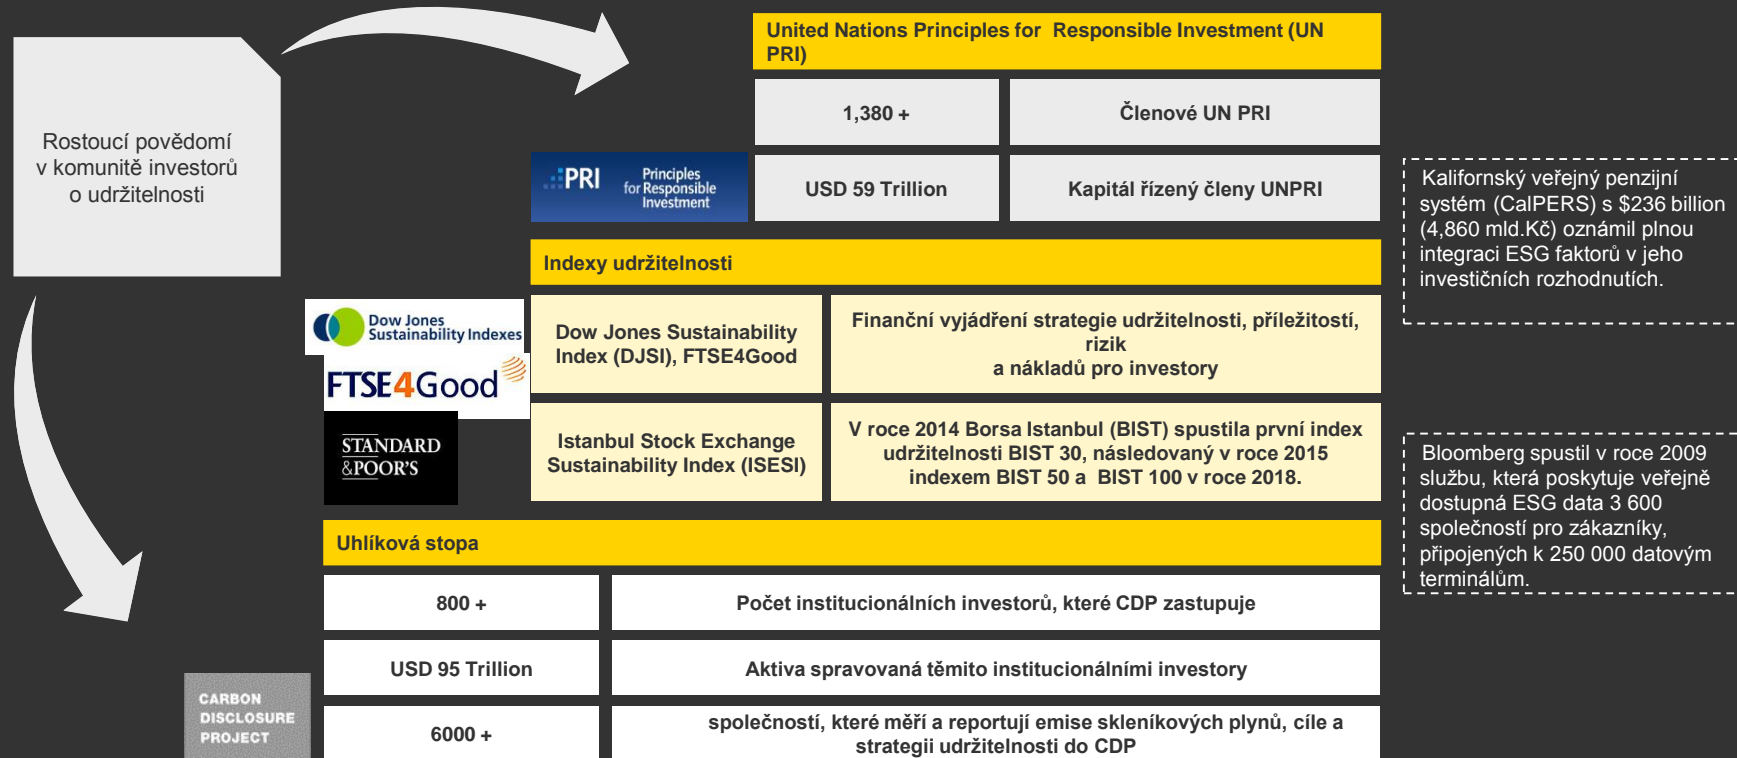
Rostoucí povědomí v komunitě investorů o udržitelnosti

United Nations Principles for Responsible Investment (UN PRI)

| 1,380 + | Členové UN PRI |
|---|---|
| USD 59 Trillion | Kapitál řízený členy UNPRI |

PRI Principles for Responsible Investment

Kalifornský veřejný penzijní systém (CalPERS) s $236 billion (4,860 mld.Kč) oznámil plnou integraci ESG faktorů v jeho investičních rozhodnutích.

Indexy udržitelnosti

Dow Jones Sustainability Indexes

FTSE4Good

STANDARD &POOR'S

| Dow Jones Sustainability Index (DJSI), FTSE4Good | Finanční vyjádření strategie udržitelnosti, příležitostí, rizik a nákladů pro investory |
|---|---|
| Istanbul Stock Exchange Sustainability Index (ISESI) | V roce 2014 Borsa Istanbul (BIST) spustila první index udržitelnosti BIST 30, následovaný v roce 2015 indexem BIST 50 a BIST 100 v roce 2018. |

Bloomberg spustil v roce 2009 službu, která poskytuje veřejně dostupná ESG data 3 600 společností pro zákazníky, připojených k 250 000 datovým terminálům.

Uhlíková stopa

| 800 + | Počet institucionálních investorů, které CDP zastupuje |
|---|---|
| USD 95 Trillion | Aktiva spravovaná těmito institucionálními investory |
| 6000 + | společností, které měří a reportují emise skleníkových plynů, cíle a strategii udržitelnosti do CDP |

CARBON DISCLOSURE PROJECT